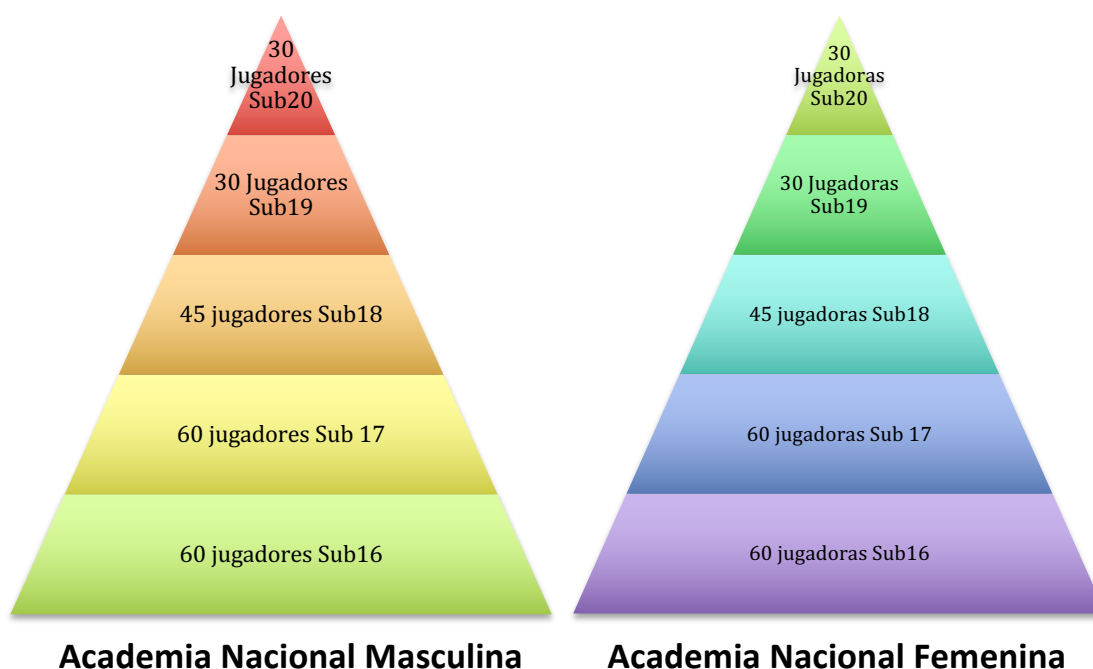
30 Jugadores Sub20

30 Jugadores Sub19

45 jugadores Sub18

60 jugadores Sub 17

60 jugadores Sub16

Academia Nacional Masculina

30 Jugadoras Sub20

30 Jugadoras Sub19

45 jugadoras Sub18

60 jugadoras Sub 17

60 jugadoras Sub16

Academia Nacional Femenina